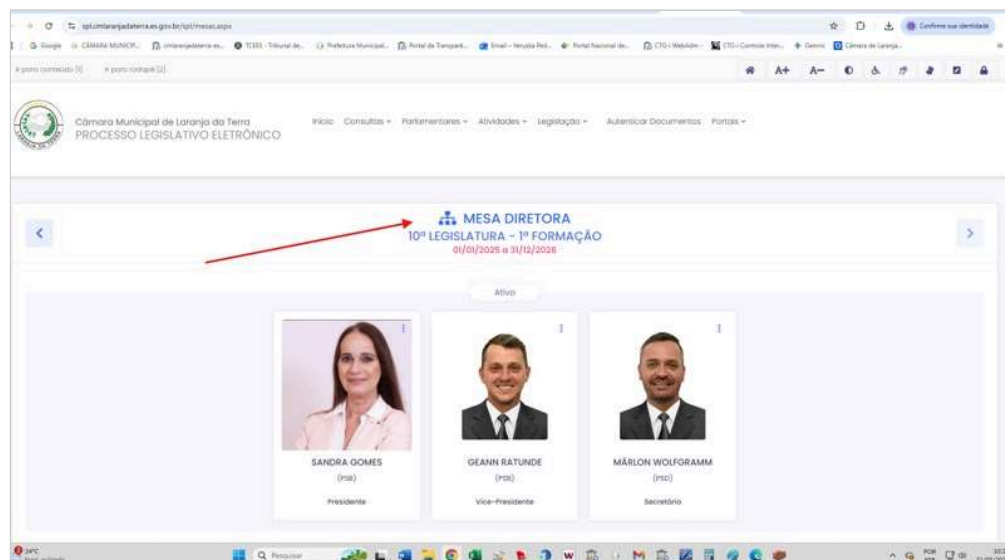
spl.cmlaranjadaterra.es.gov.br/spl/mesas.aspx

Confirme sua identidade

Google CÂMARA MUNICIP... cmlaranjadaterra.es... TCEES - Tribunal de... Prefeitura Municipal... Portal da Transpard... Email - Veruska Ped... Portal Nacional de... CTO - WebAdm - CTO - Controle Inter... Gemini Câmara de Laranja...

Ir para conteúdo [1] Ir para rodapé [2]

A+ A−

Câmara Municipal de Laranja da Terra
PROCESSO LEGISLATIVO ELETRÔNICO

Início Consultas Parlamentares Atividades Legislação Autenticar Documentos Portais

MESA DIRETORA
10ª LEGISLATURA - 1ª FORMAÇÃO
01/01/2025 a 31/12/2026

Ativo

SANDRA GOMES
(PSB)
Presidente

GEANN RATUNDE
(PSB)
Vice-Presidente

MÁRLON WOLFGRAMM
(PSD)
Secretário

24°C

Pesquisar

POR